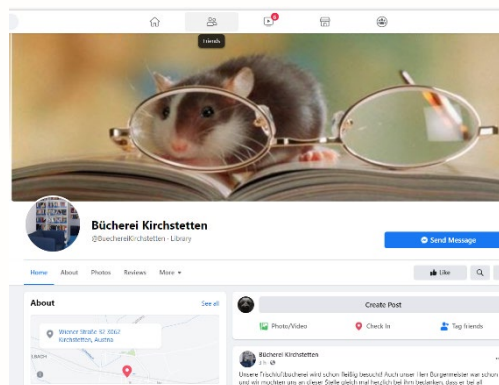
Friends

Bücherei Kirchstetten
@BuechereiKirchstetten · Library

Send Message

Home About Photos Reviews More ▾

Like

About
See all

Wiener Straße 57 3062 Kirchstetten, Austria

Create Post

Photo/Video Check in Tag friends

Bücherei Kirchstetten
1 h ·

Unsere Tischtuchbücherei wird schon fleißig besucht! Auch unser Herr Bürgermeister war schon und wir möchten uns an dieser Stelle gleich mal herzlich bei ihm bedanken, dass er bei all